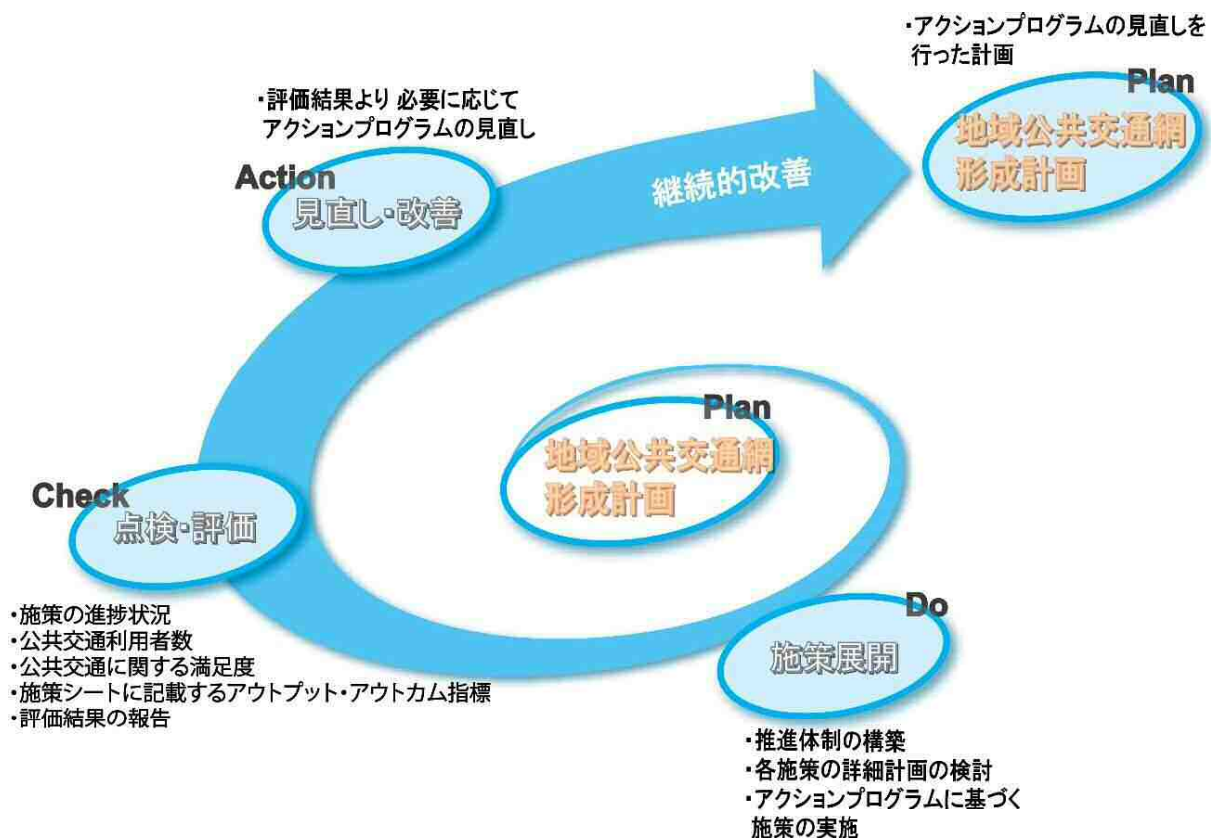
・アクションプログラムの見直しを行った計画

Plan
地域公共交通網形成計画

・評価結果より 必要に応じてアクションプログラムの見直し

Action
見直し・改善

継続的改善

Plan
地域公共交通網形成計画

Check
点検・評価

・施策の進捗状況
・公共交通利用者数
・公共交通に関する満足度
・施策シートに記載するアウトプット・アウトカム指標
・評価結果の報告

Do
施策展開

・推進体制の構築
・各施策の詳細計画の検討
・アクションプログラムに基づく施策の実施